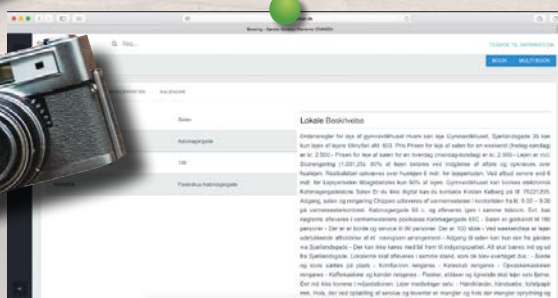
Booking - Sønder Bindslev Kommune

Q Søg...

TILBAGE TIL OVERSIGTEN

BOOK

MULTIBOOK

Sted

Adresse

Postnummer

Beskrivelse

Sal

Kalvingegade

190

Fælleshus Kalvingegade

Lokale Beskrivelse

Ordensregler for leje af gymnastikhuset Huset kan leje Gymnastikhuset, Sjællandsgade 35 kan kun lejes af lejere tilknyttet afd. 603. Pris Prisen for leje af salen for en weekend (fredag-søndag) er kr. 2.500,- Prisen for leje af salen for en hverdag (mandag-torsdag) er kr. 2.500,- Lejen er inkl. Rengøring (1.000,00). 50% af lejen betales ved indgåelse af aftale og opkræves over huslejen. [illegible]

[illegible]